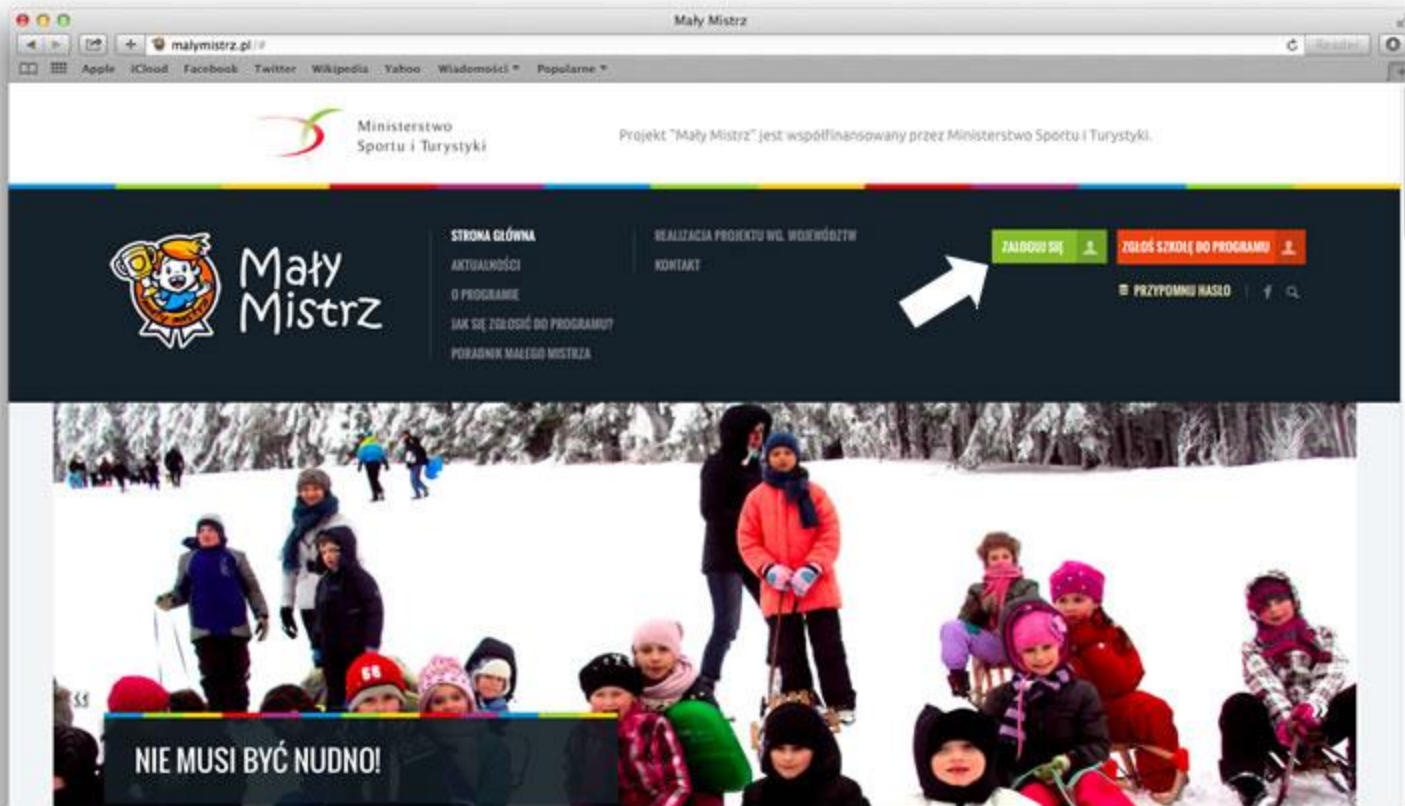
Mały Mistrz

malymistrz.pl/#

Reader

Apple iCloud Facebook Twitter Wikipedia Yahoo Wiadomości ▾ Popularne ▾

Ministerstwo Sportu i Turystyki

Projekt "Mały Mistrz" jest współfinansowany przez Ministerstwo Sportu i Turystyki.

Mały Mistrz

STRONA GŁÓWNA
AKTUALNOŚCI
O PROGRAMIE
JAK SIĘ ZGŁOSIĆ DO PROGRAMU?
PORADNIK MAŁEGO MISTRZA

REALIZACJA PROJEKTU WG. WOJEWÓDZTW
KONTAKT

ZALOGUJ SIĘ

ZGŁOŚ SZKOŁĘ DO PROGRAMU

PRZYPOMNIJ HASŁO

NIE MUSI BYĆ NUDNO!